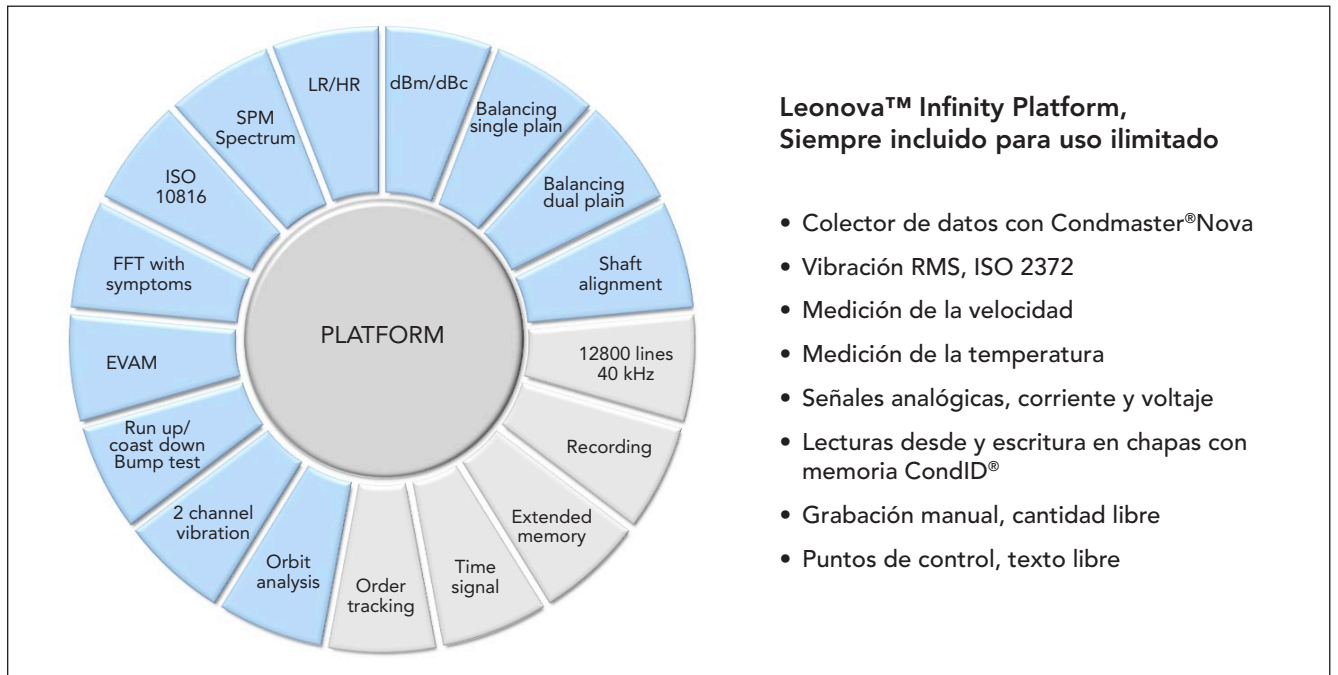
LR/HR

dBm/dBc

Balancing single plain

Balancing dual plain

Shaft alignment

12800 lines 40 kHz

Recording

Extended memory

Time signal

Order tracking

Orbit analysis

2 channel vibration

Run up/ coast down Bump test

EVAM

FFT with symptoms

ISO 10816

SPM Spectrum

PLATFORM

Leonova™ Infinity Platform, Siempre incluido para uso ilimitado

• Colector de datos con Condmaster®Nova
• Vibración RMS, ISO 2372
• Medición de la velocidad
• Medición de la temperatura
• Señales analógicas, corriente y voltaje
• Lecturas desde y escritura en chapas con memoria CondID®
• Grabación manual, cantidad libre
• Puntos de control, texto libre